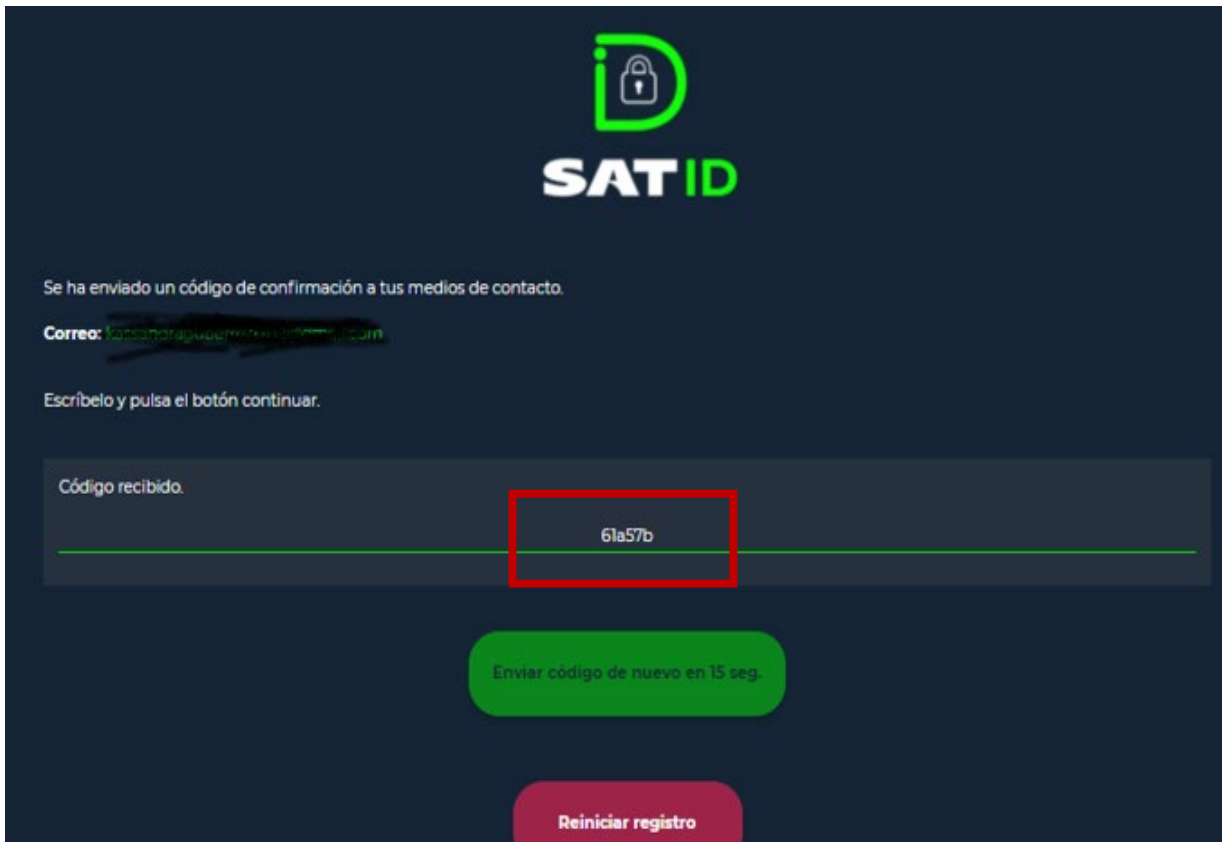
SAT ID

Se ha enviado un código de confirmación a tus medios de contacto.

Correo: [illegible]

Escríbelo y pulsa el botón continuar.

Código recibido.

61a57b

Enviar código de nuevo en 15 seg.

Reiniciar registro